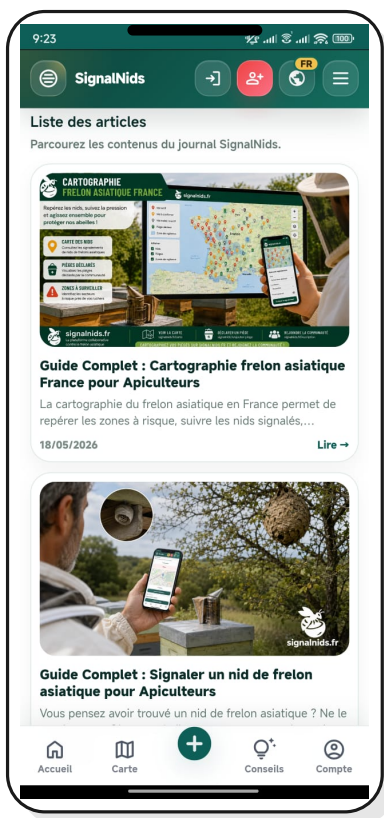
9:23

100

SignalNids

FR

Liste des articles

Parcourez les contenus du journal SignalNids.

CARTOGRAPHIE
FRELON ASIATIQUE FRANCE

Repérez les nids, suivez la pression et agissez ensemble pour protéger nos abeilles !

CARTE DES NIDS

PIÈGES GEOLAMÉS

ZONES À SURVEILLER

signalnids.fr

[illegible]

Guide Complet : Cartographie frelon asiatique France pour Apiculteurs

La cartographie du frelon asiatique en France permet de repérer les zones à risque, suivre les nids signalés, ...

18/05/2026

Lire →

signalnids.fr

Guide Complet : Signaler un nid de frelon asiatique pour Apiculteurs

Vous pensez avoir trouvé un nid de frelon asiatique ? Ne le

Accueil
Carte
Conseils
Compte